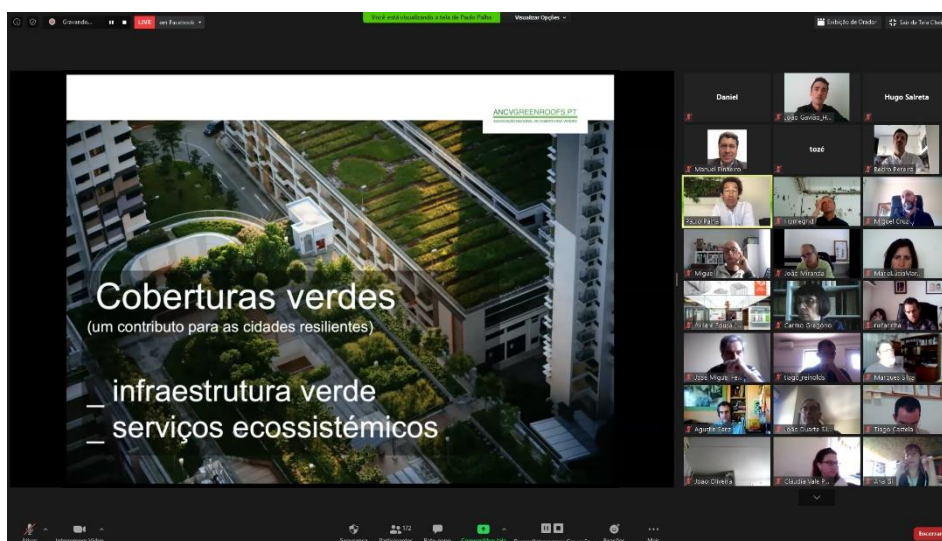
Gravando... LIVE em Facebook

Você está visualizando a tela de Paulo Palha   Visualizar Opções

Exibição de Orador   Sair da Tela Cheia

ANCVGREENROOFS.PT
ASSOCIAÇÃO NACIONAL DE COBERTURAS VERDES

Coberturas verdes
(um contributo para as cidades resilientes)

_ infraestrutura verde
_ serviços ecossistémicos

Daniel
João Gavião_H...
Hugo Salreta
Manuel Pinheiro
tozé
Pedro Pereira
Paulo Palha
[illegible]
Miguel Cruz
Miguel
João Miranda
Maria Lúcia Mor...
Ana e Paula...
Carmo Gregório
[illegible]
José Miguel Fe...
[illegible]
Marques Silva
Agudio Sotto
João Duarte Silv...
Tiago Castela
João Oliveira
Cláudia Vale P...
Ana B

Áudio   Interromper Vídeo   Segurança   Participantes 172   Bate-papo   Compartilhar tela   Pausar/Parar a gravação   Reações   Mais   Encerrar